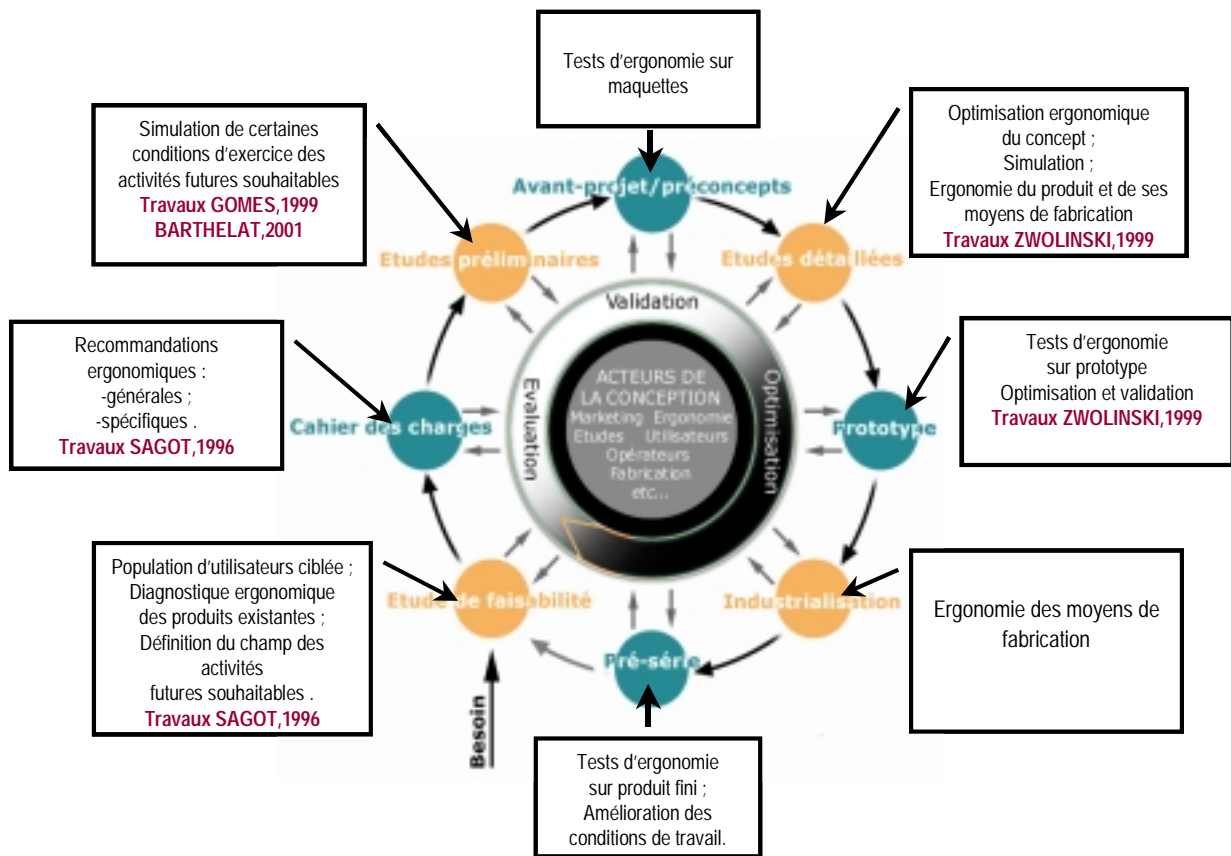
Tests d'ergonomie sur maquettes

Simulation de certaines conditions d'exercice des activités futures souhaitables
Travaux GOMES,1999
BARTHELAT,2001

Optimisation ergonomique du concept ;
Simulation ;
Ergonomie du produit et de ses moyens de fabrication
Travaux ZWOLINSKI,1999

Avant-projet/préconcepts

Etudes préliminaires

Etudes détaillées

Validation

Recommandations ergonomiques :
-générales ;
-spécifiques .
Travaux SAGOT,1996

Evaluation

ACTEURS DE LA CONCEPTION
Marketing Ergonomie
Etudes Utilisateurs
Opérateurs
Fabrication
etc...

Optimisation

Tests d'ergonomie sur prototype
Optimisation et validation
Travaux ZWOLINSKI,1999

Cahier des charges

Prototype

Population d'utilisateurs ciblée ;
Diagnostique ergonomique des produits existantes ;
Définition du champ des activités futures souhaitables .
Travaux SAGOT,1996

Etude de faisabilité

Industrialisation

Ergonomie des moyens de fabrication

Pré-série

Besoin

Tests d'ergonomie sur produit fini ;
Amélioration des conditions de travail.